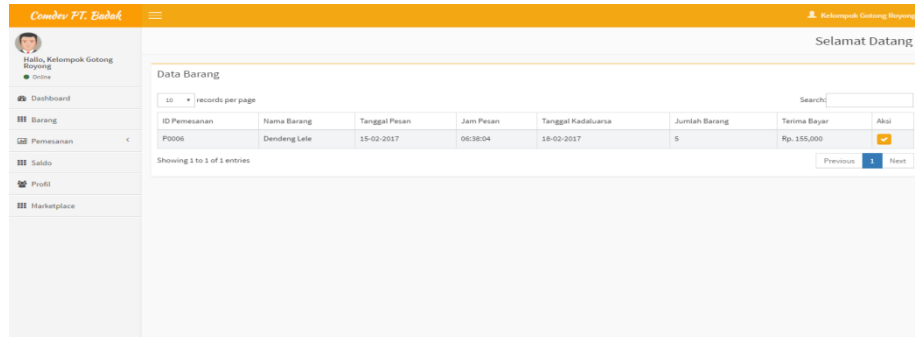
Comdev PT. Badak

Kelompok Gotong Royong

Hallo, Kelompok Gotong Royong

Online

Dashboard

Barang

Pemesanan

Saldo

Profil

Marketplace

Selamat Datang

Data Barang

10 records per page

Search:

| ID Pemesanan | Nama Barang | Tanggal Pesan | Jam Pesan | Tanggal Kadaluarsa | Jumlah Barang | Terima Bayar | Aksi |
|---|---|---|---|---|---|---|---|
| P0006 | Dendeng Lele | 15-02-2017 | 06:38:04 | 18-02-2017 | 5 | Rp. 155,000 | |

Showing 1 to 1 of 1 entries

Previous 1 Next